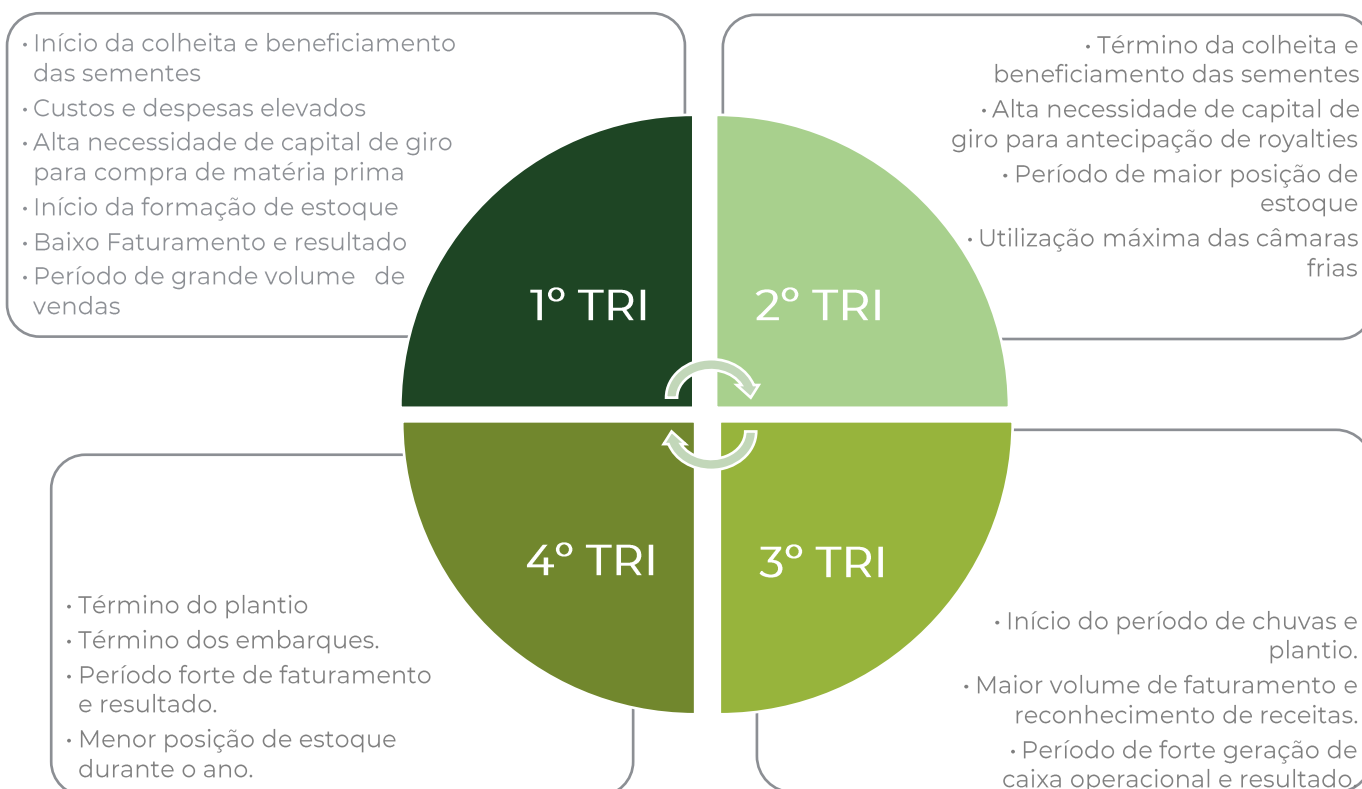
• Início da colheita e beneficiamento das sementes
• Custos e despesas elevados
• Alta necessidade de capital de giro para compra de matéria prima
• Início da formação de estoque
• Baixo Faturamento e resultado
• Período de grande volume de vendas

• Término da colheita e beneficiamento das sementes
• Alta necessidade de capital de giro para antecipação de royalties
• Período de maior posição de estoque
• Utilização máxima das câmaras frias

1º TRI

2º TRI

4º TRI

3º TRI

• Término do plantio
• Término dos embarques.
• Período forte de faturamento e resultado.
• Menor posição de estoque durante o ano.

• Início do período de chuvas e plantio.
• Maior volume de faturamento e reconhecimento de receitas.
• Período de forte geração de caixa operacional e resultado